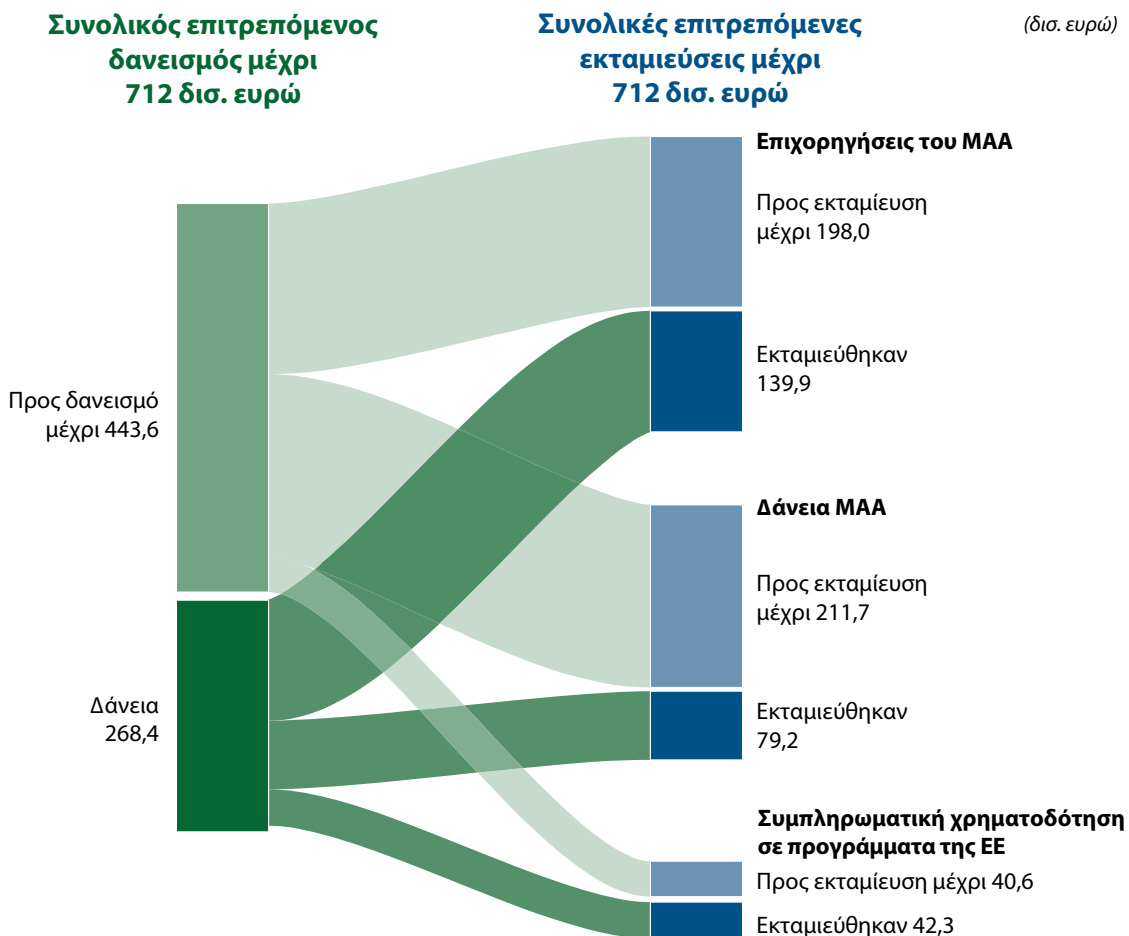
Συνολικός επιτρεπόμενος δανεισμός μέχρι 712 δισ. ευρώ

Συνολικές επιτρεπόμενες εκταμιεύσεις μέχρι 712 δισ. ευρώ

(δισ. ευρώ)

Επιχορηγήσεις του ΜΑΑ

Προς εκταμίευση μέχρι 198,0

Εκταμιεύθηκαν 139,9

Προς δανεισμό μέχρι 443,6

Δάνεια ΜΑΑ

Προς εκταμίευση μέχρι 211,7

Δάνεια 268,4

Εκταμιεύθηκαν 79,2

Συμπληρωματική χρηματοδότηση σε προγράμματα της ΕΕ

Προς εκταμίευση μέχρι 40,6

Εκταμιεύθηκαν 42,3